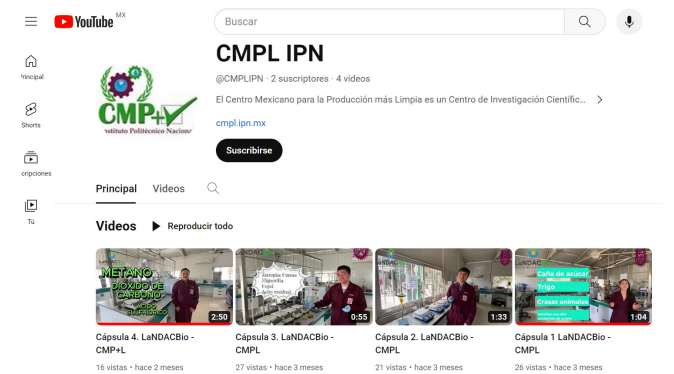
YouTube MX

Buscar

Principal

Shorts

Suscripciones

Tú

CMP+L
Instituto Politécnico Nacional

CMPL IPN

@CMPLIPN · 2 suscriptores · 4 videos

El Centro Mexicano para la Producción más Limpia es un Centro de Investigación Científic...

cmpl.ipn.mx

Suscribirse

Principal Videos

Videos ▶ Reproducir todo

METANO
DIOXIDO DE CARBONO

2:50

Cápsula 4. LaNDACBio - CMP+L

16 vistas · hace 2 meses

0:55

Cápsula 3. LaNDACBio - CMPL

27 vistas · hace 3 meses

1:33

Cápsula 2. LaNDACBio - CMPL

21 vistas · hace 3 meses

Caña de azúcar
Trigo
Grasas animales

1:04

Cápsula 1 LaNDACBio - CMPL

26 vistas · hace 3 meses